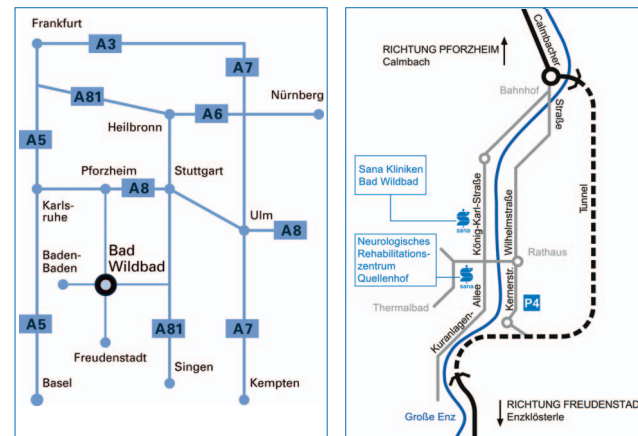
Frankfurt
A3
A7
A81
Nürnberg
Heilbronn
A6
A5
Pforzheim
Stuttgart
A8
Karlsruhe
Ulm
A8
Bad Wildbad
Baden-Baden
A5
A81
A7
Freudenstadt
Singen
Basel
Kempten

RICHTUNG PFORZHEIM
Calmbach
Calmbacher
Bahnhof
Straße
Tunnel
Sana Kliniken Bad Wildbad
sana
König-Karl-Straße
Wilhelmstraße
Neurologisches Rehabilitationszentrum Quellenhof
Rathaus
sana
Thermalbad
Kernerstr.
P4
Kuranlagen-Allee
Große Enz
RICHTUNG FREUDENSTAD
Enzklösterle